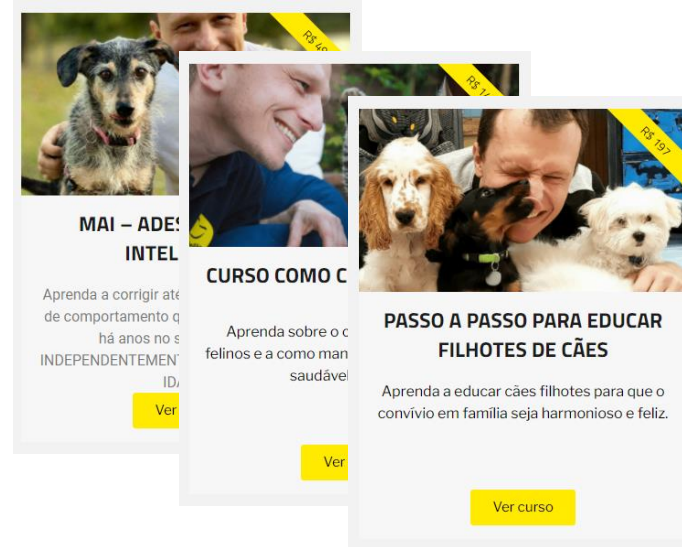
R$ 4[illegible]

MAI – ADES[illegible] INTEL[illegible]

Aprenda a corrigir at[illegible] de comportamento q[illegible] há anos no s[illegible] INDEPENDENTEMENT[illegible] IDA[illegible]

Ver

R$ 1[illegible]

CURSO COMO C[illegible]

Aprenda sobre o c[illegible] felinos e a como man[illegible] saudáve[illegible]

Ver

R$ 197

PASSO A PASSO PARA EDUCAR FILHOTES DE CÃES

Aprenda a educar cães filhotes para que o convívio em família seja harmonioso e feliz.

Ver curso